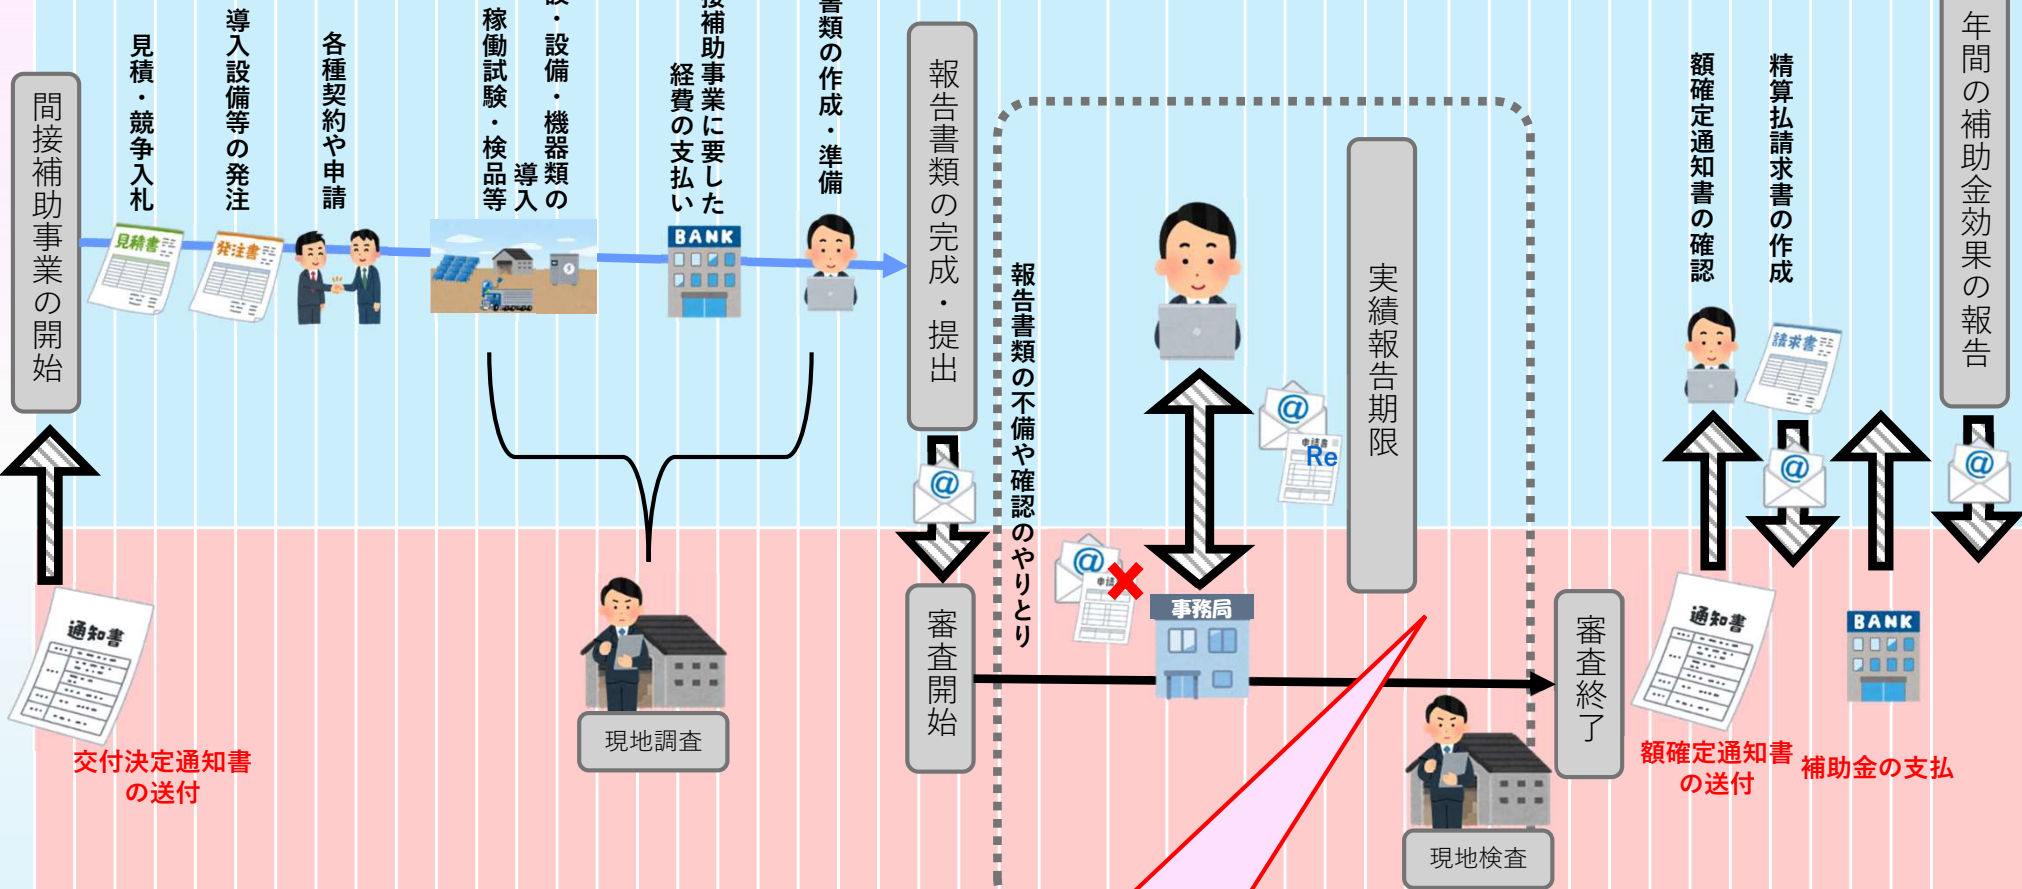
間接補助事業の開始

見積・競争入札

導入設備等の発注

各種契約や申請

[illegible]設・設備・機器類の導入

稼働試験・検品等

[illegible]接補助事業に要した経費の支払い

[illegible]書類の作成・準備

報告書類の完成・提出

報告書類の不備や確認のやりとり

実績報告期限

額確定通知書の確認

精算払請求書の作成

年間の補助金効果の報告

見積書

発注書

BANK

Re

請求書

通知書

交付決定通知書の送付

現地調査

審査開始

事務局

現地検査

審査終了

通知書

額確定通知書の送付

BANK

補助金の支払